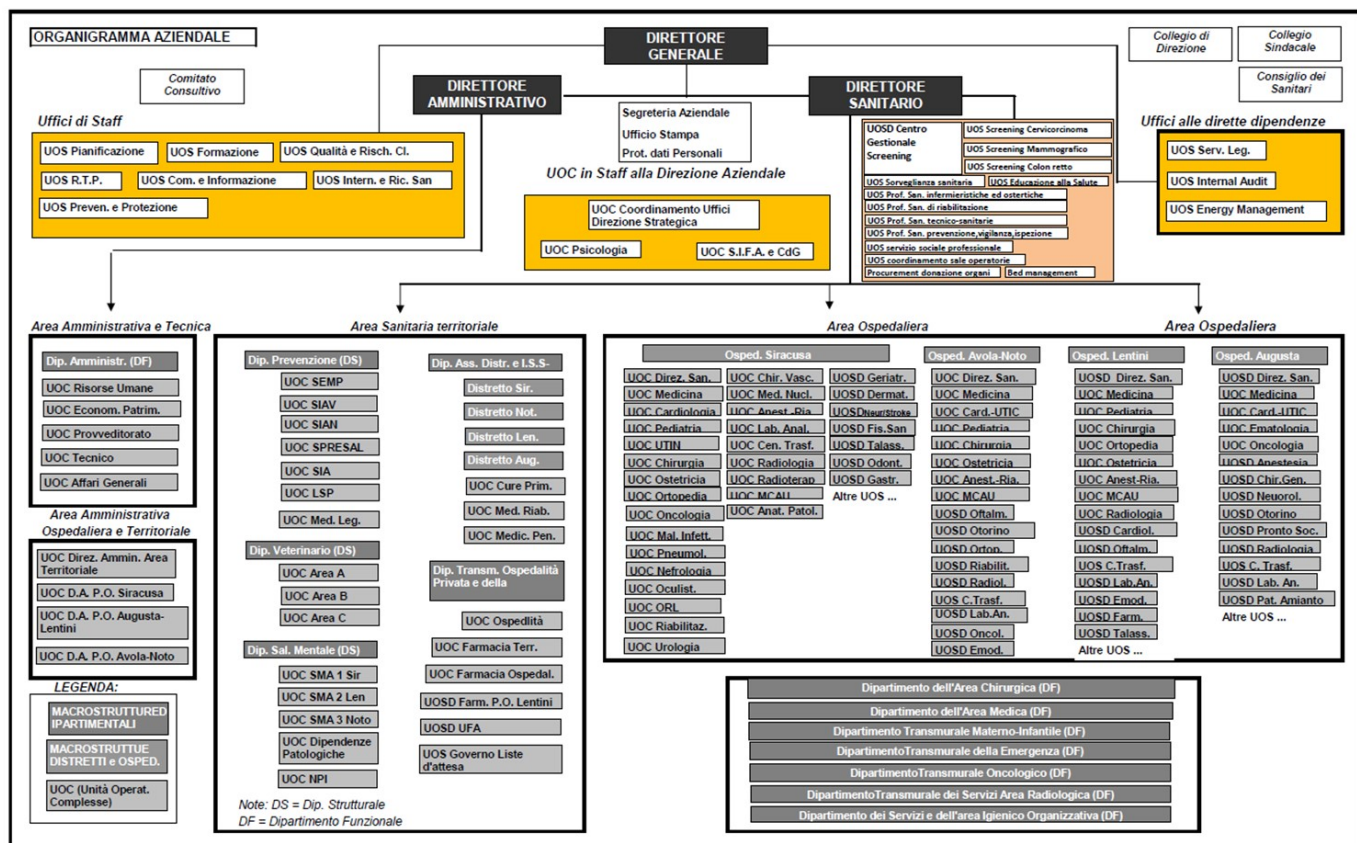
ORGANIGRAMMA AZIENDALE

DIRETTORE GENERALE

Collegio di Direzione

Collegio Sindacale

Consiglio dei Sanitari

Comitato Consultivo

DIRETTORE AMMINISTRATIVO

DIRETTORE SANITARIO

Segreteria Aziendale
Ufficio Stampa
Prot. dati Personali

Uffici di Staff

UOS Pianificazione
UOS Formazione
UOS Qualità e Risch. Cl.
UOS R.T.P.
UOS Com. e Informazione
UOS Intern. e Ric. San
UOS Preven. e Protezione

UOC in Staff alla Direzione Aziendale

UOC Coordinamento Uffici Direzione Strategica
UOC Psicologia
UOC S.I.F.A. e CdG

UOSD Centro Gestionale Screening
UOS Screening Cervicorcinoma
UOS Screening Mammografico
UOS Screening Colon retto
UOS Sorveglianza sanitaria
UOS Educazione alla Salute
UOS Prof. San. infermieristiche ed ostetriche
UOS Prof. San. di riabilitazione
UOS Prof. San. tecnico-sanitarie
UOS Prof. San. prevenzione,vigilanza,ispezione
UOS servizio sociale professionale
UOS coordinamento sale operatorie
Procurement donazione organi
Bed management

Uffici alle dirette dipendenze

UOS Serv. Leg.
UOS Internal Audit
UOS Energy Management

Area Amministrativa e Tecnica

Dip. Amministr. (DF)
UOC Risorse Umane
UOC Econom. Patrim.
UOC Provveditorato
UOC Tecnico
UOC Affari Generali

Area Amministrativa Ospedaliera e Territoriale

UOC Direz. Ammin. Area Territoriale
UOC D.A. P.O. Siracusa
UOC D.A. P.O. Augusta-Lentini
UOC D.A. P.O. Avola-Noto

LEGENDA:

MACROSTRUTTURED IPARTIMENTALI
MACROSTRUTTUE DISTRETTI e OSPED.
UOC (Unità Operat. Complesse)

Area Sanitaria territoriale

Dip. Prevenzione (DS)
UOC SEMP
UOC SIAV
UOC SIAN
UOC SPRESAL
UOC SIA
UOC LSP
UOC Med. Leg.

Dip. Veterinario (DS)
UOC Area A
UOC Area B
UOC Area C

Dip. Sal. Mentale (DS)
UOC SMA 1 Sir
UOC SMA 2 Len
UOC SMA 3 Noto
UOC Dipendenze Patologiche
UOC NPI

Dip. Ass. Distr. e I.S.S-
Distretto Sir.
Distretto Not.
Distretto Len.
Distretto Aug.
UOC Cure Prim.
UOC Med. Riab.
UOC Medic. Pen.

Dip. Transm. Ospedalità Privata e della
UOC Ospedlità
UOC Farmacia Terr.
UOC Farmacia Ospedal.
UOSD Farm. P.O. Lentini
UOSD UFA
UOS Governo Liste d'attesa

Note: DS = Dip. Strutturale
DF = Dipartimento Funzionale

Area Ospedaliera

Osped. Siracusa
UOC Direz. San.
UOC Medicina
UOC Cardiologia
UOC Pediatria
UOC UTIN
UOC Chirurgia
UOC Ostetricia
UOC Ortopedia
UOC Oncologia
UOC Mal. Infett.
UOC Pneumol.
UOC Nefrologia
UOC Oculist.
UOC ORL
UOC Riabilitaz.
UOC Urologia
UOC Chir. Vasc.
UOC Med. Nucl.
UOC Anest.-Ria.
UOC Lab. Anal.
UOC Cen. Trasf.
UOC Radiologia
UOC Radioterap
UOC MCAU
UOC Anat. Patol.
UOSD Geriatr.
UOSD Dermat.
UOSD Neuri/Stroke
UOSD Fis.San
UOSD Talass.
UOSD Odont.
UOSD Gastr.
Altre UOS ...

Osped. Avola-Noto
UOC Direz. San.
UOC Medicina
UOC Card.-UTIC
UOC Pediatria
UOC Chirurgia
UOC Ostetricia
UOC Anest.-Ria.
UOC MCAU
UOSD Oftalm.
UOSD Otorino
UOSD Ortop.
UOSD Riabilit.
UOSD Radiol.
UOS C.Trasf.
UOSD Lab.An.
UOSD Oncol.
UOSD Emod.

Area Ospedaliera

Osped. Lentini
UOSD Direz. San.
UOC Medicina
UOC Pediatria
UOC Chirurgia
UOC Ortopedia
UOC Ostetricia
UOC Anest-Ria.
UOC MCAU
UOC Radiologia
UOSD Cardiol.
UOSD Oftalm.
UOS C.Trasf.
UOSD Lab.An.
UOSD Emod.
UOSD Farm.
UOSD Talass.
Altre UOS ...

Osped. Augusta
UOSD Direz. San.
UOC Medicina
UOC Card.-UTIC
UOC Ematologia
UOC Oncologia
UOSD Anestesia
UOSD Chir.Gen.
UOSD Neurol.
UOSD Otorino
UOSD Pronto Soc.
UOSD Radiologia
UOS C. Trasf.
UOSD Lab. An.
UOSD Pat. Amianto
Altre UOS ...

Dipartimento dell'Area Chirurgica (DF)
Dipartimento dell'Area Medica (DF)
Dipartimento Transmurale Materno-Infantile (DF)
DipartimentoTransmurale della Emergenza (DF)
DipartimentoTransmurale Oncologico (DF)
DipartimentoTransmurale dei Servizi Area Radiologica (DF)
Dipartimento dei Servizi e dell'area Igienico Organizzativa (DF)